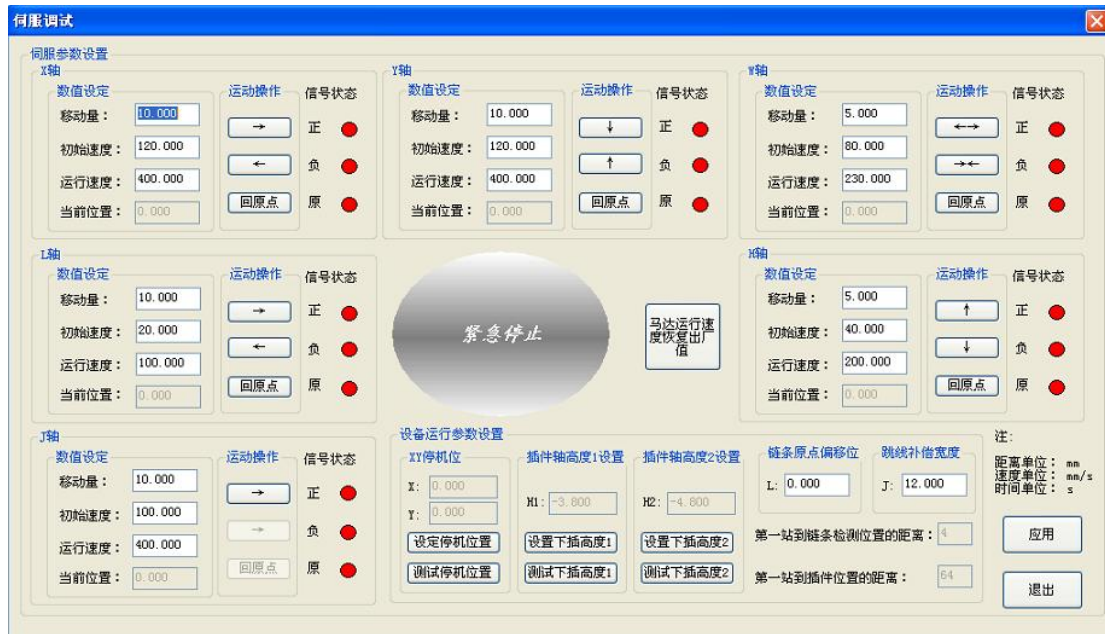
伺服调试

伺服参数设置

X轴
数值设定
移动量： 10.000
初始速度： 120.000
运行速度： 400.000
当前位置： 0.000
运动操作
→
←
回原点
信号状态
正
负
原

Y轴
数值设定
移动量： 10.000
初始速度： 120.000
运行速度： 400.000
当前位置： 0.000
运动操作
↓
↑
回原点
信号状态
正
负
原

W轴
数值设定
移动量： 5.000
初始速度： 80.000
运行速度： 230.000
当前位置： 0.000
运动操作
←→
→←
回原点
信号状态
正
负
原

L轴
数值设定
移动量： 10.000
初始速度： 20.000
运行速度： 100.000
当前位置： 0.000
运动操作
→
←
回原点
信号状态
正
负
原

紧急停止

马达运行速度恢复出厂值

H轴
数值设定
移动量： 5.000
初始速度： 40.000
运行速度： 200.000
当前位置： 0.000
运动操作
↑
↓
回原点
信号状态
正
负
原

J轴
数值设定
移动量： 10.000
初始速度： 100.000
运行速度： 400.000
当前位置： 0.000
运动操作
→
→
回原点
信号状态
正
负
原

设备运行参数设置
XY停机位
X: 0.000
Y: 0.000
设定停机位置
测试停机位置
插件轴高度1设置
H1: -3.800
设置下插高度1
测试下插高度1
插件轴高度2设置
H2: -4.800
设置下插高度2
测试下插高度2
链条原点偏移位
L: 0.000
跳线补偿宽度
J: 12.000
第一站到链条检测位置的距离： 4
第一站到插件位置的距离： 64

注：
距离单位： mm
速度单位： mm/s
时间单位： s

应用
退出